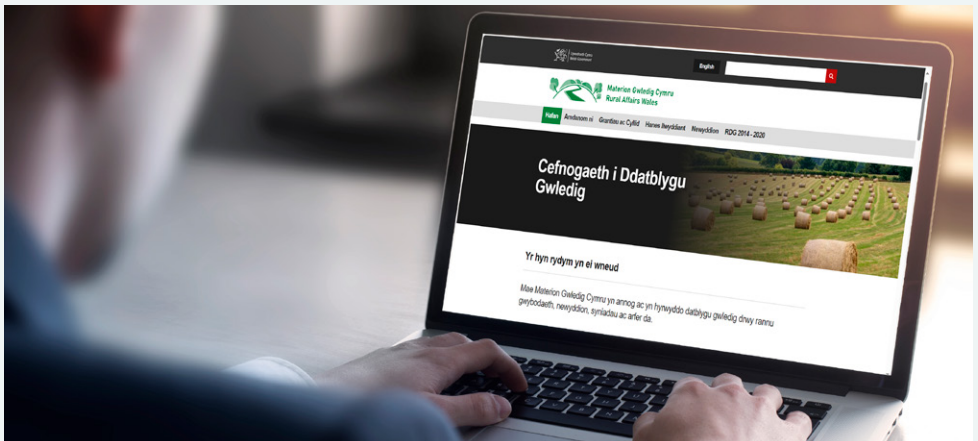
Llywodraeth Cymru
Welsh Government

English

Materion Gwledig Cymru
Rural Affairs Wales

Hafan Amdanom ni Grantiau ac Cyllid Hanes llwyddiant Newyddion RDG 2014 - 2020

Cefnogaeth i Ddatblygu Gwledig

Yr hyn rydym yn ei wneud

Mae Materion Gwledig Cymru yn annog ac yn hyrwyddo datblygu gwledig drwy rannu gwybodaeth, newyddion, syniadau ac arfer da.